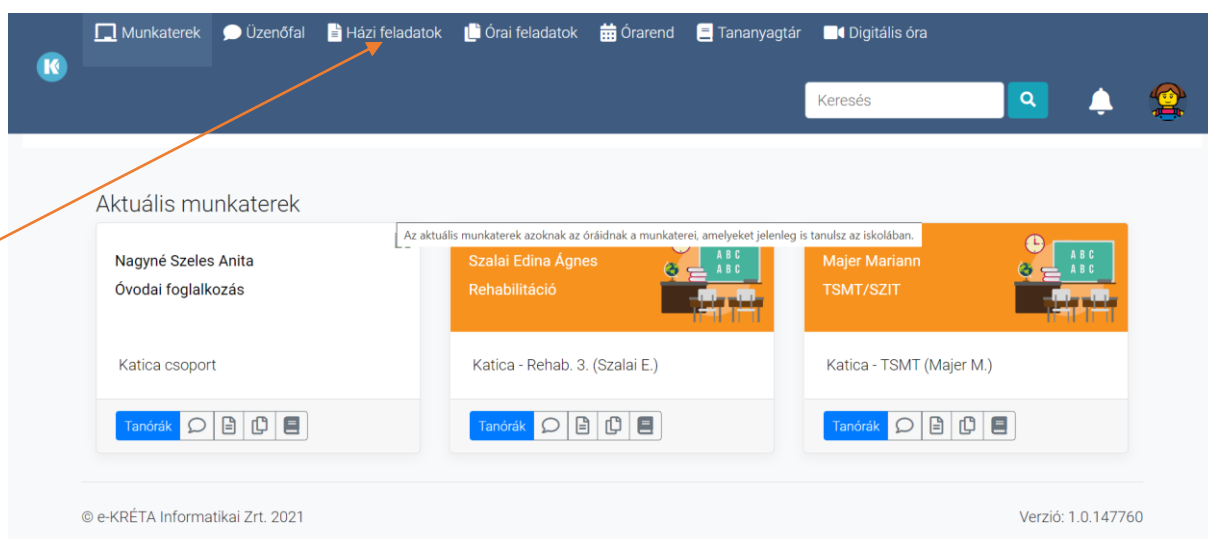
Munkaterek Üzenőfal Házi feladatok Órai feladatok Órarend Tananyagtár Digitális óra

Keresés

Aktuális munkaterek

Az aktuális munkaterek azoknak az óráidnak a munkaterei, amelyeket jelenleg is tanulsz az iskolában.

Nagyné Szeles Anita
Óvodai foglalkozás

Katica csoport

Tanórák

Szalai Edina Ágnes
Rehabilitáció

ABC
ABC

Katica - Rehab. 3. (Szalai E.)

Tanórák

Majer Mariann
TSMT/SZIT

ABC
ABC

Katica - TSMT (Majer M.)

Tanórák

© e-KRÉTA Informatikai Zrt. 2021

Verzió: 1.0.147760